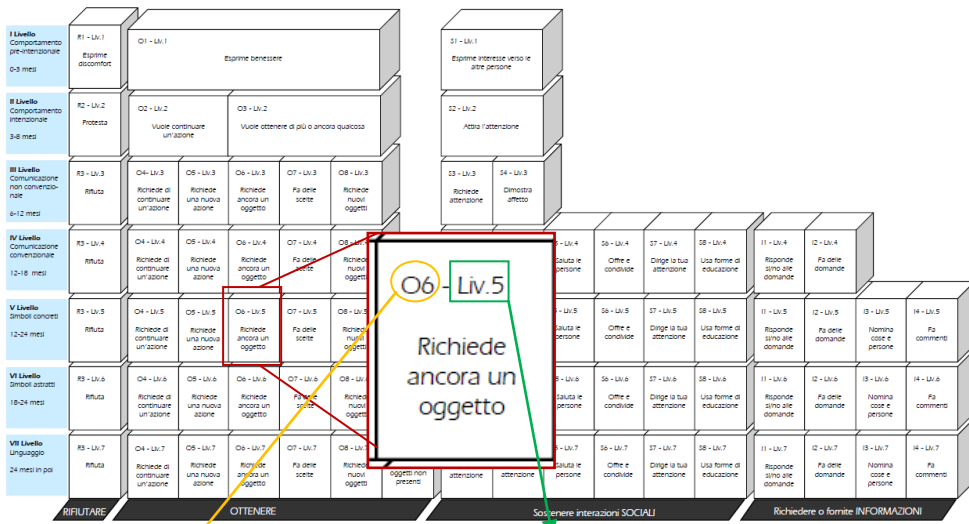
I Livello
Comportamento pre-intenzionale
0-3 mesi

II Livello
Comportamento intenzionale
3-8 mesi

III Livello
Comunicazione non convenzionale
6-12 mesi

IV Livello
Comunicazione convenzionale
12-18 mesi

V Livello
Simboli concreti
12-24 mesi

VI Livello
Simboli astratti
18-24 mesi

VII Livello
Linguaggio
24 mesi in poi

R1 - Liv.1
Esprime discomfort

O1 - Liv.1
Esprime benessere

S1 - Liv.1
Esprime interesse verso le altre persone

R2 - Liv.2
Protesta

O2 - Liv.2
Vuole continuare un'azione

O3 - Liv.2
Vuole ottenere di più o ancora qualcosa

S2 - Liv.2
Attira l'attenzione

R3 - Liv.3
Rifiuta

O4- Liv.3
Richiede di continuare un'azione

O5 - Liv.3
Richiede una nuova azione

O6 - Liv.3
Richiede ancora un oggetto

O7 - Liv.3
Fa delle scelte

O8 - Liv.3
Richiede nuovi oggetti

S3 - Liv.3
Richiede attenzione

S4 - Liv.3
Dimostra affetto

R3 - Liv.4
Rifiuta

O4 - Liv.4
Richiede di continuare un'azione

O5 - Liv.4
Richiede una nuova azione

O6 - Liv.4
Richiede ancora un oggetto

O7 - Liv.4
Fa delle scelte

O8 - Liv.4
Richiede nuovi oggetti

S5 - Liv.4
Saluta le persone

S6 - Liv.4
Offre e condivide

S7 - Liv.4
Dirige la tua attenzione

S8 - Liv.4
Usa forme di educazione

I1 - Liv.4
Risponde si/no alle domande

I2 - Liv.4
Fa delle domande

R3 - Liv.5
Rifiuta

O4 - Liv.5
Richiede di continuare un'azione

O5 - Liv.5
Richiede una nuova azione

O6 - Liv.5
Richiede ancora un oggetto

O7 - Liv.5
Fa delle scelte

O8 - Liv.5
Richiede nuovi oggetti

S5 - Liv.5
Saluta le persone

S6 - Liv.5
Offre e condivide

S7 - Liv.5
Dirige la tua attenzione

S8 - Liv.5
Usa forme di educazione

I1 - Liv.5
Risponde si/no alle domande

I2 - Liv.5
Fa delle domande

I3 - Liv.5
Nomina cose e persone

I4 - Liv.5
Fa commenti

R3 - Liv.6
Rifiuta

O4 - Liv.6
Richiede di continuare un'azione

O5 - Liv.6
Richiede una nuova azione

O6 - Liv.6
Richiede ancora un oggetto

O7 - Liv.6
Fa delle scelte

O8 - Liv.6
Richiede nuovi oggetti

S5 - Liv.6
Saluta le persone

S6 - Liv.6
Offre e condivide

S7 - Liv.6
Dirige la tua attenzione

S8 - Liv.6
Usa forme di educazione

I1 - Liv.6
Risponde si/no alle domande

I2 - Liv.6
Fa delle domande

I3 - Liv.6
Nomina cose e persone

I4 - Liv.6
Fa commenti

R3 - Liv.7
Rifiuta

O4 - Liv.7
Richiede di continuare un'azione

O5 - Liv.7
Richiede una nuova azione

O6 - Liv.7
Richiede ancora un oggetto

O7 - Liv.7
Fa delle scelte

O8 - Liv.7
Richiede nuovi oggetti

oggetti non presenti

attenzione

S5 - Liv.7
Saluta le persone

S6 - Liv.7
Offre e condivide

S7 - Liv.7
Dirige la tua attenzione

S8 - Liv.7
Usa forme di educazione

I1 - Liv.7
Risponde si/no alle domande

I2 - Liv.7
Fa delle domande

I3 - Liv.7
Nomina cose e persone

I4 - Liv.7
Fa commenti

O6 - Liv.5
Richiede ancora un oggetto

RIFIUTARE
OTTENERE
Sostenere interazioni SOCIALI
Richiedere o fornire INFORMAZIONI